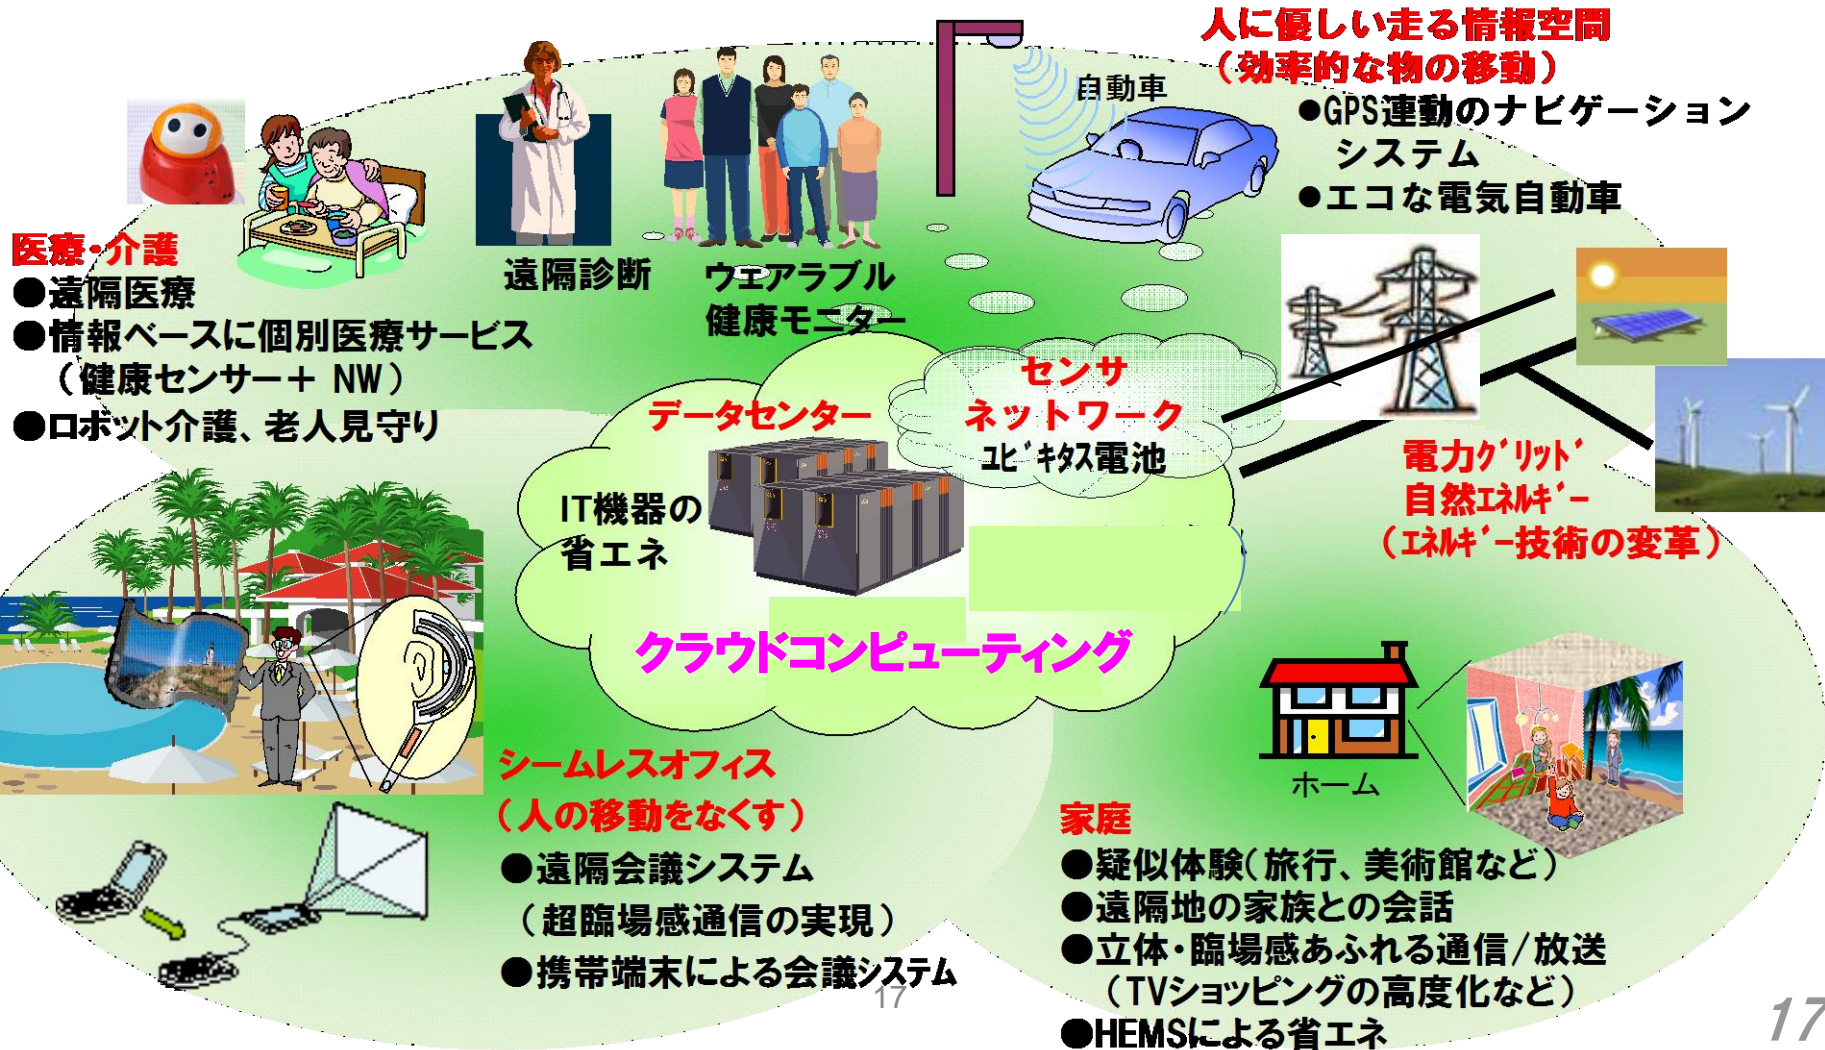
人に優しい走る情報空間
（効率的な物の移動）
●GPS連動のナビゲーションシステム
●エコな電気自動車

自動車

医療・介護
●遠隔医療
●情報ベースに個別医療サービス（健康センサー＋ NW）
●ロボット介護、老人見守り

遠隔診断

ウェアラブル健康モニター

センサネットワーク
ユビキタス電池

データセンター

IT機器の省エネ

クラウドコンピューティング

電力グリッド
自然エネルギー
（エネルギー技術の変革）

シームレスオフィス
（人の移動をなくす）
●遠隔会議システム
（超臨場感通信の実現）
●携帯端末による会議システム

ホーム

家庭
●疑似体験（旅行、美術館など）
●遠隔地の家族との会話
●立体・臨場感あふれる通信／放送
（TVショッピングの高度化など）
●HEMSによる省エネ

17

17